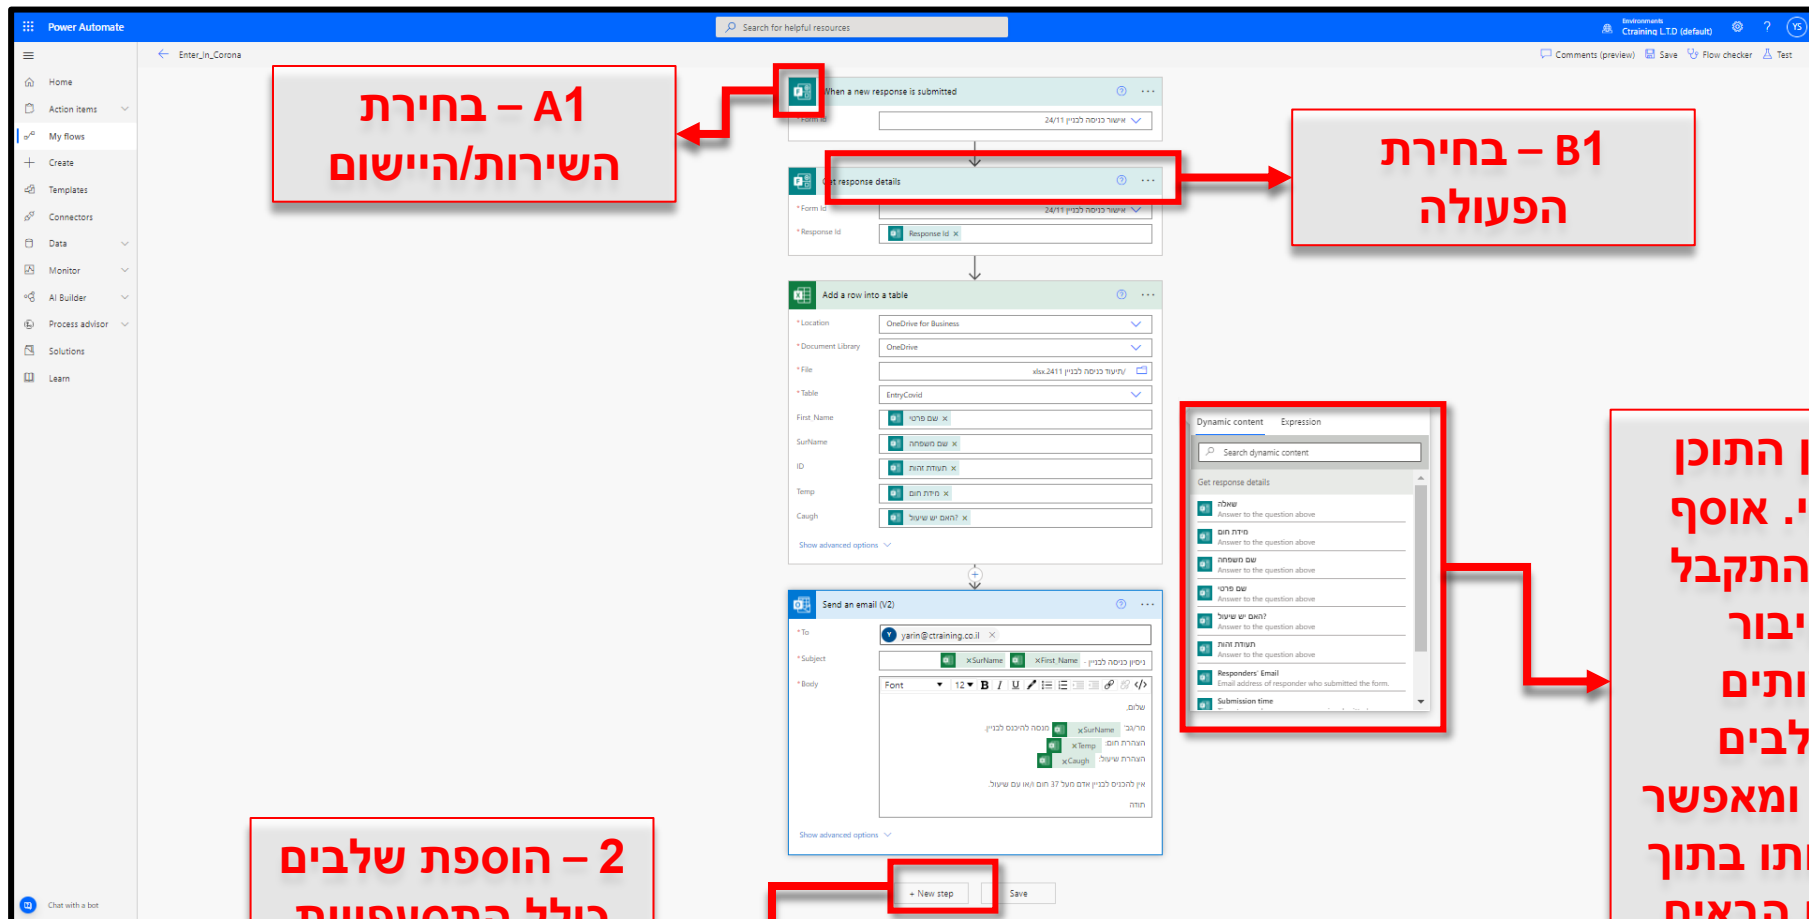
Power Automate
Search for helpful resources
Environments
Ctraining L.T.D (default)
YS

Enter_in_Corona
Comments (preview)  Save  Flow checker  Test

Home
Action items
My flows
Create
Templates
Connectors
Data
Monitor
AI Builder
Process advisor
Solutions
Learn

Chat with a bot

A1 – בחירת השירות/היישום

When a new response is submitted
*Form Id  אישור כניסה לבניין 24/11

B1 – בחירת הפעולה

Get response details
*Form Id  אישור כניסה לבניין 24/11
*Response Id  Response Id ×

Add a row into a table
*Location  OneDrive for Business
*Document Library  OneDrive
*File  /תיעוד כניסה לבניין 2411.xlsx
*Table  EntryCovid
First Name  שם פרטי ×
SurName  שם משפחה ×
ID  תעודת זהות ×
Temp  מידת חום ×
Caugh  האם יש שיעול? ×
Show advanced options

Send an email (V2)
*To  yarin@ctraining.co.il ×
*Subject  ניסיון כניסה לבניין - First Name × SurName ×
*Body  Font 12 B I U
שלום,
מר/גב' SurName× מנסה להיכנס לבניין
הצהרת חום: Temp×
הצהרת שיעול: Caugh×
אין להכניס לבניין אדם מעל 37 חום ו/או עם שיעול.
תודה
Show advanced options

+ New step  Save

Dynamic content  Expression
Search dynamic content
Get response details
שאלה
Answer to the question above
מידת חום
Answer to the question above
שם משפחה
Answer to the question above
שם פרטי
Answer to the question above
האם יש שיעול?
Answer to the question above
תעודת זהות
Answer to the question above
Responders' Email
Email address of responder who submitted the form.
Submission time

ן התוכן
י. אוסף
התקבל
יבור
ותים
לבים
ומאפשר
ותו בתוך
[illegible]

2 – הוספת שלבים
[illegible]